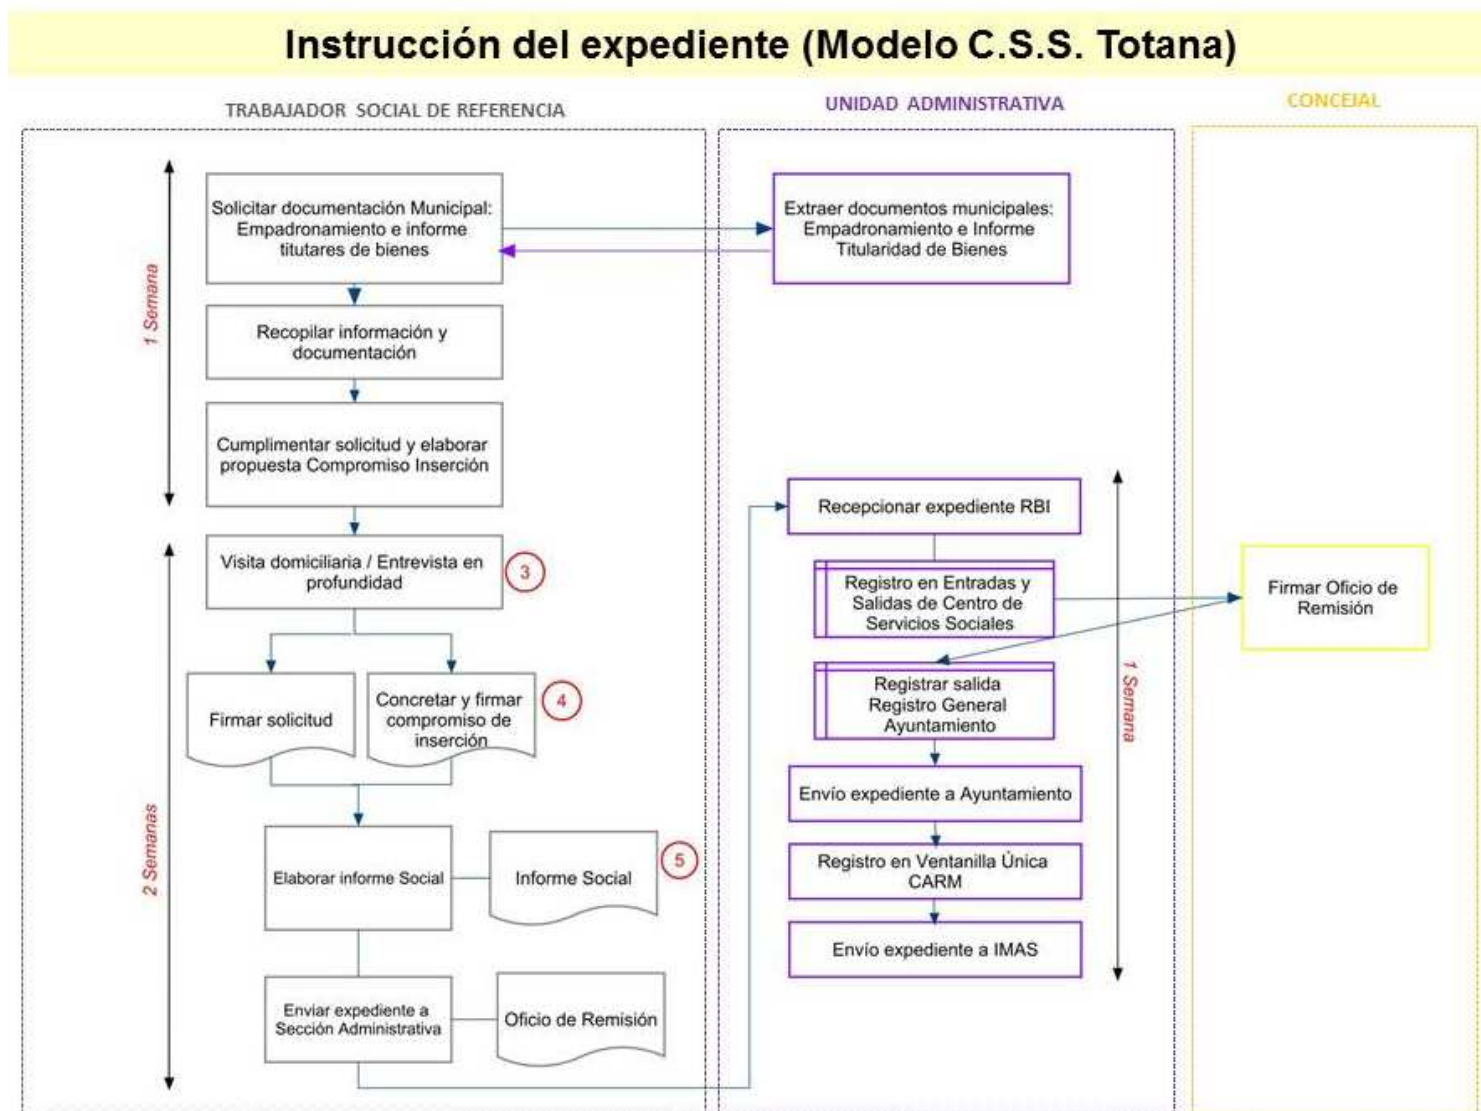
Instrucción del expediente (Modelo C.S.S. Totana)

TRABAJADOR SOCIAL DE REFERENCIA

UNIDAD ADMINISTRATIVA

CONCEJAL

1 Semana

Solicitar documentación Municipal: Empadronamiento e informe titutares de bienes

Extraer documentos municipales: Empadronamiento e Informe Titularidad de Bienes

Recopilar información y documentación

Cumplimentar solicitud y elaborar propuesta Compromiso Inserción

2 Semanas

Visita domiciliaria / Entrevista en profundidad

3

Firmar solicitud

Concretar y firmar compromiso de inserción

4

Elaborar informe Social

Informe Social

5

Enviar expediente a Sección Administrativa

Oficio de Remisión

Recepcionar expediente RBI

Registro en Entradas y Salidas de Centro de Servicios Sociales

Firmar Oficio de Remisión

Registrar salida Registro General Ayuntamiento

1 Semana

Envío expediente a Ayuntamiento

Registro en Ventanilla Única CARM

Envío expediente a IMAS